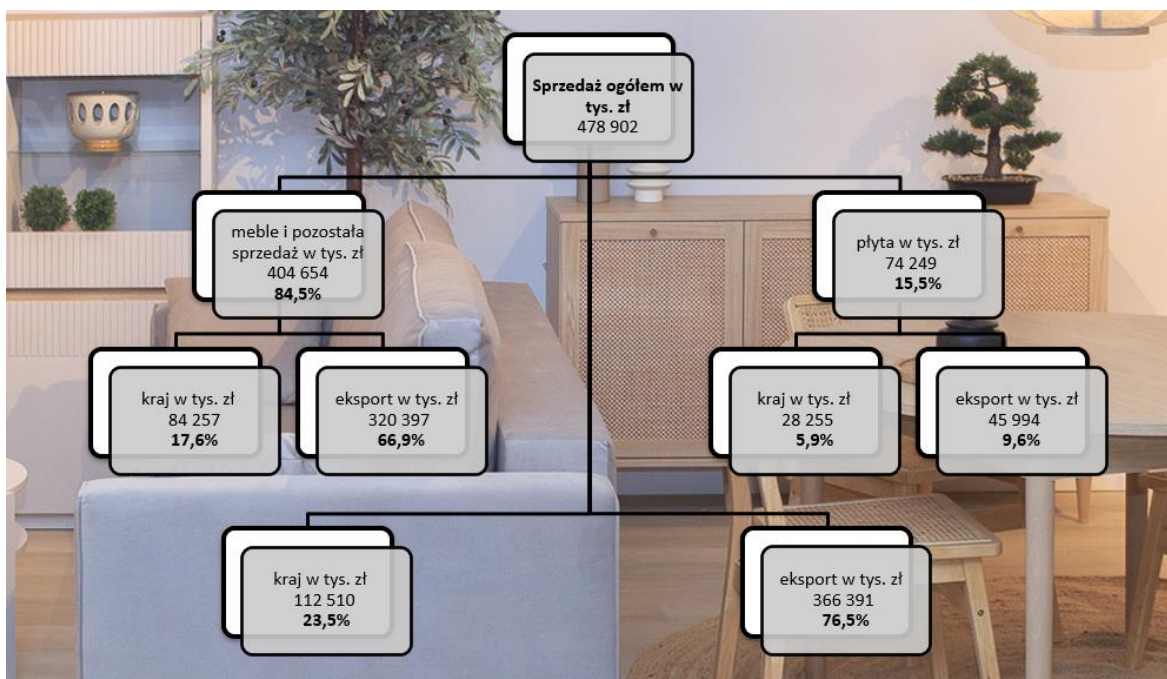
Sprzedaż ogółem w tys. zł
478 902

meble i pozostała sprzedaż w tys. zł
404 654
84,5%

płyta w tys. zł
74 249
15,5%

kraj w tys. zł
84 257
17,6%

eksport w tys. zł
320 397
66,9%

kraj w tys. zł
28 255
5,9%

eksport w tys. zł
45 994
9,6%

kraj w tys. zł
112 510
23,5%

eksport w tys. zł
366 391
76,5%